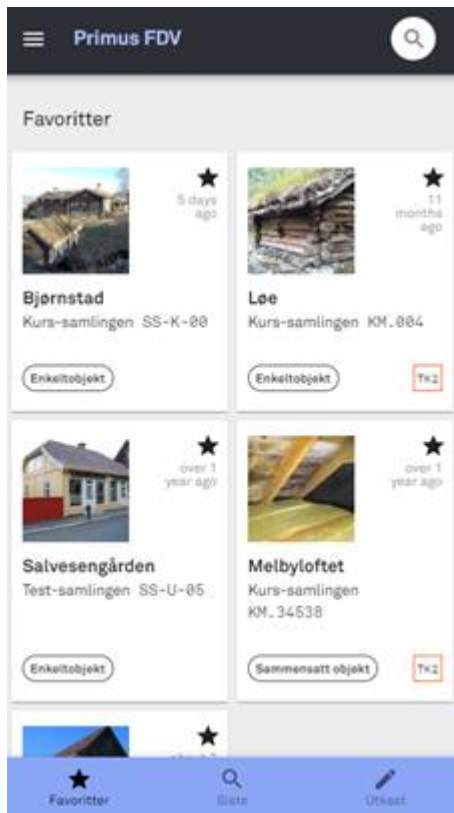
Primus FDV

Favoritter

5 days ago

Bjørnstad
Kurs-samlingen SS-K-00

Enkeltobjekt

11 months ago

Løe
Kurs-samlingen KM.004

Enkeltobjekt

TK2

over 1 year ago

Salvesengården
Test-samlingen SS-U-05

Enkeltobjekt

over 1 year ago

Melbyloftet
Kurs-samlingen KM.34538

Sammensatt objekt

TK2

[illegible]

Favoritter

Søk

Utkast